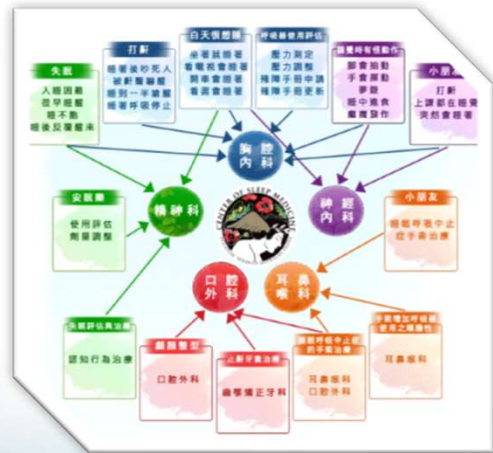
失眠
入睡困難
容易醒
睡不飽
睡後反覆醒來

打鼾
睡著後吵死人
被鼾聲嚇醒
睡到一半被嚇醒
睡著呼吸停止

白天愛想睡
坐著就睡著
看電視會睡著
開車會睡著
看書會睡著

呼吸器使用評估
壓力測定
壓力調整
穩陣手冊申請
穩陣手冊更新

睡覺時有怪動作
腳會抽動
手會揮動
夢遊
睡中尖叫
癲癇發作

小朋友
打鼾
上課都在睡覺
突然會睡著

胸腔內科

安眠藥
使用評估
劑量調整

精神科

CENTER OF SLEEP MEDICINE

神經內科

小朋友
睡眠呼吸中止
並手術治療

口腔外科

耳鼻喉科

失眠評估與治療
認知行為治療

顏顏整型
口腔外科

止鼾牙套治療
齒顎矯正牙科

睡眠呼吸中止症的手術治療
耳鼻喉科
口腔外科

手術增加呼吸器使用之順暢性
耳鼻喉科